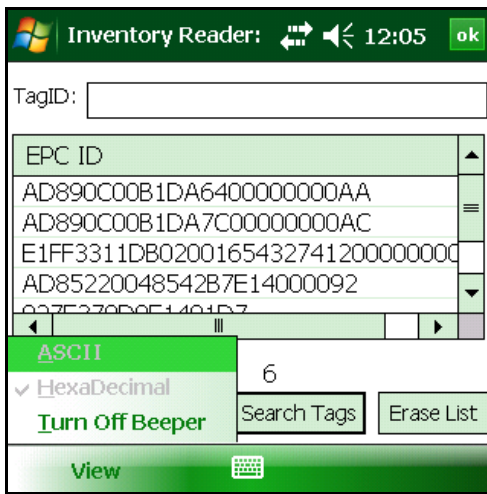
Inventory Reader: 12:05 ok

TagID:

| EPC ID |
|---|
| AD890C00B1DA6400000000AA |
| AD890C00B1DA7C00000000AC |
| E1FF3311DB0200165432741200000000 |
| AD85220048542B7E14000092 |
| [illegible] |

ASCII
HexaDecimal
Turn Off Beeper

6

Search Tags
Erase List

View